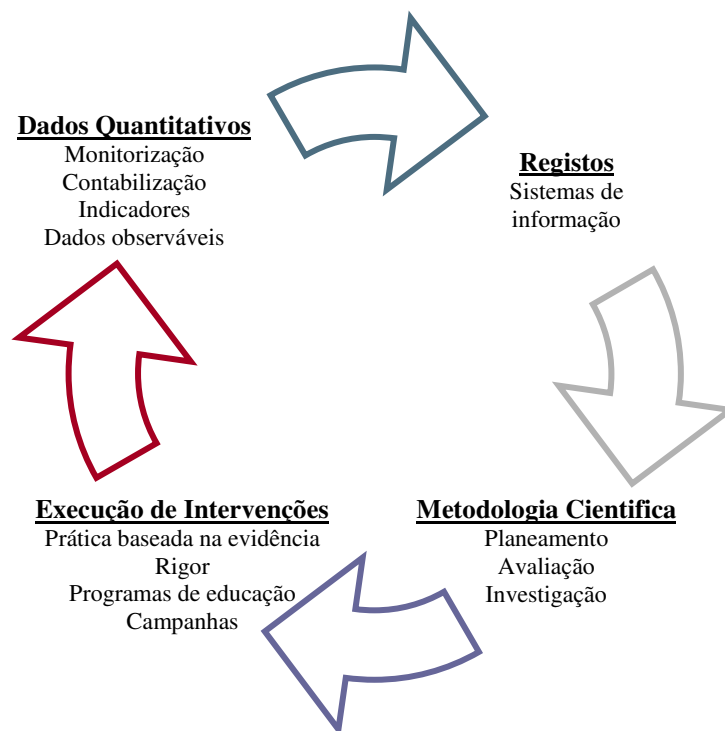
Dados Quantitativos
Monitorização
Contabilização
Indicadores
Dados observáveis

Registos
Sistemas de informação

Metodologia Cientifica
Planeamento
Avaliação
Investigação

Execução de Intervenções
Prática baseada na evidência
Rigor
Programas de educação
Campanhas